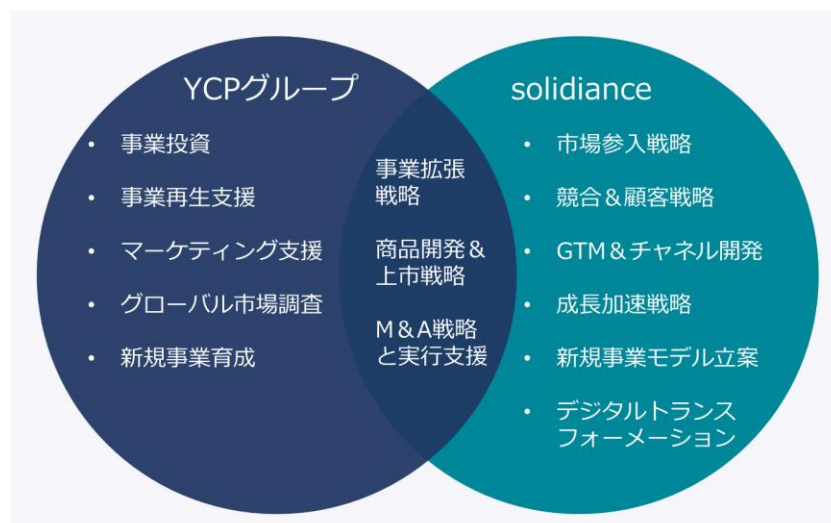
YCPグループ

• 事業投資
• 事業再生支援
• マーケティング支援
• グローバル市場調査
• 新規事業育成

事業拡張戦略

商品開発＆上市戦略

M＆A戦略と実行支援

solidiance

• 市場参入戦略
• 競合＆顧客戦略
• GTM＆チャネル開発
• 成長加速戦略
• 新規事業モデル立案
• デジタルトランスフォーメーション